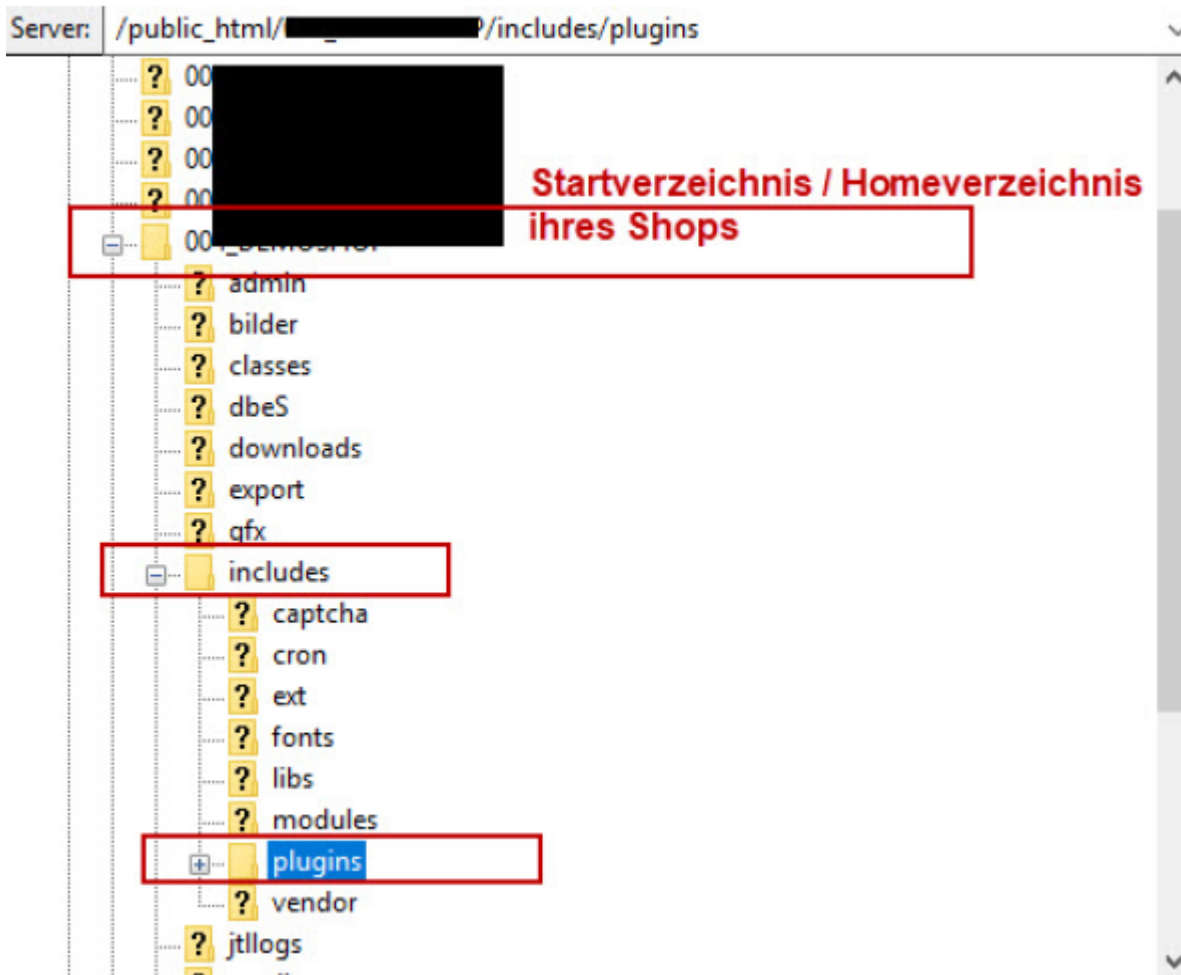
Server: /public_html/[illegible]/includes/plugins

00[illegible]
00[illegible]
00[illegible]
00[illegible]
00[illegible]

Startverzeichnis / Homeverzeichnis ihres Shops

admin
bilder
classes
dbeS
downloads
export
gfx
includes
captcha
cron
ext
fonts
libs
modules
plugins
vendor
jtllogs